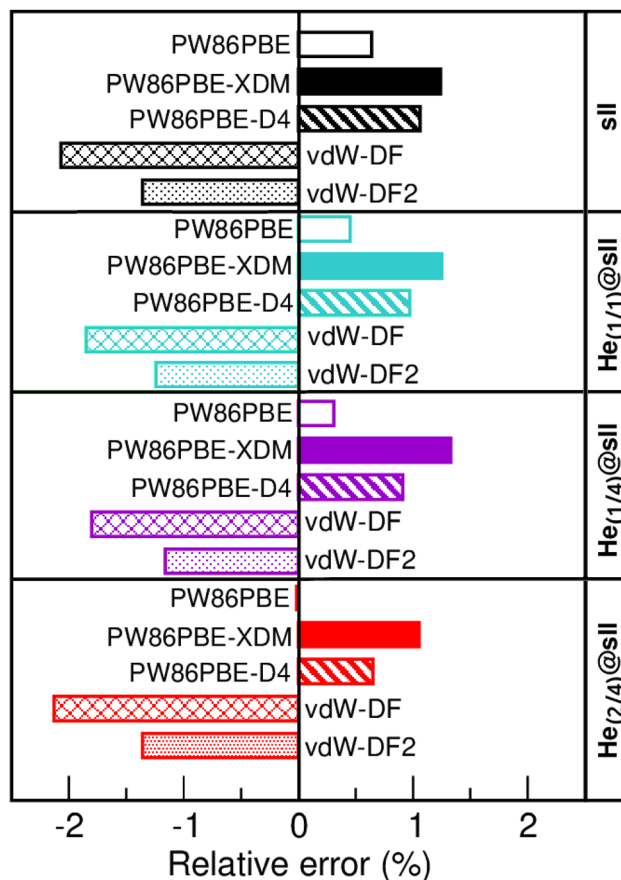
PW86PBE
PW86PBE-XDM
PW86PBE-D4
vdW-DF
vdW-DF2
sII

PW86PBE
PW86PBE-XDM
PW86PBE-D4
vdW-DF
vdW-DF2
$He_{(1/1)}$@sII

PW86PBE
PW86PBE-XDM
PW86PBE-D4
vdW-DF
vdW-DF2
$He_{(1/4)}$@sII

PW86PBE
PW86PBE-XDM
PW86PBE-D4
vdW-DF
vdW-DF2
$He_{(2/4)}$@sII

-2
-1
0
1
2
Relative error (%)